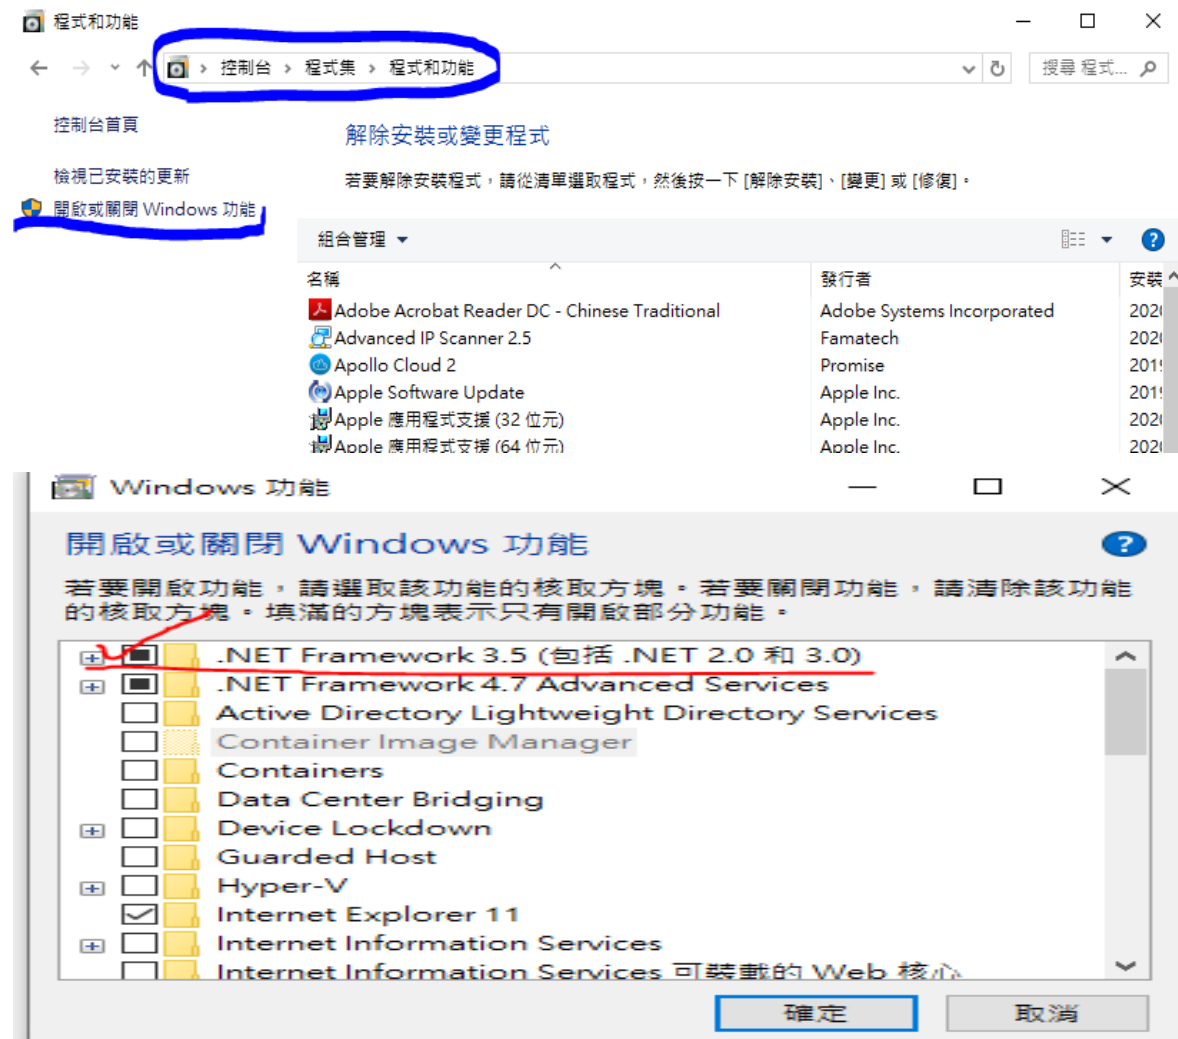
程式和功能

控制台 › 程式集 › 程式和功能

搜尋 程式...

控制台首頁

檢視已安裝的更新

開啟或關閉 Windows 功能

解除安裝或變更程式

若要解除安裝程式，請從清單選取程式，然後按一下 [解除安裝]、[變更] 或 [修復]。

組合管理 ▾

| 名稱 | 發行者 | 安裝 |
|---|---|---|
| Adobe Acrobat Reader DC - Chinese Traditional | Adobe Systems Incorporated | 202 |
| Advanced IP Scanner 2.5 | Famatech | 202 |
| Apollo Cloud 2 | Promise | 201 |
| Apple Software Update | Apple Inc. | 201 |
| Apple 應用程式支援 (32 位元) | Apple Inc. | 202 |
| Apple 應用程式支援 (64 位元) | Apple Inc. | 202 |

Windows 功能

開啟或關閉 Windows 功能

若要開啟功能，請選取該功能的核取方塊。若要關閉功能，請清除該功能的核取方塊。填滿的方塊表示只有開啟部分功能。

.NET Framework 3.5 (包括 .NET 2.0 和 3.0)
.NET Framework 4.7 Advanced Services
Active Directory Lightweight Directory Services
Container Image Manager
Containers
Data Center Bridging
Device Lockdown
Guarded Host
Hyper-V
Internet Explorer 11
Internet Information Services
Internet Information Services 可裝載的 Web 核心

確定
取消